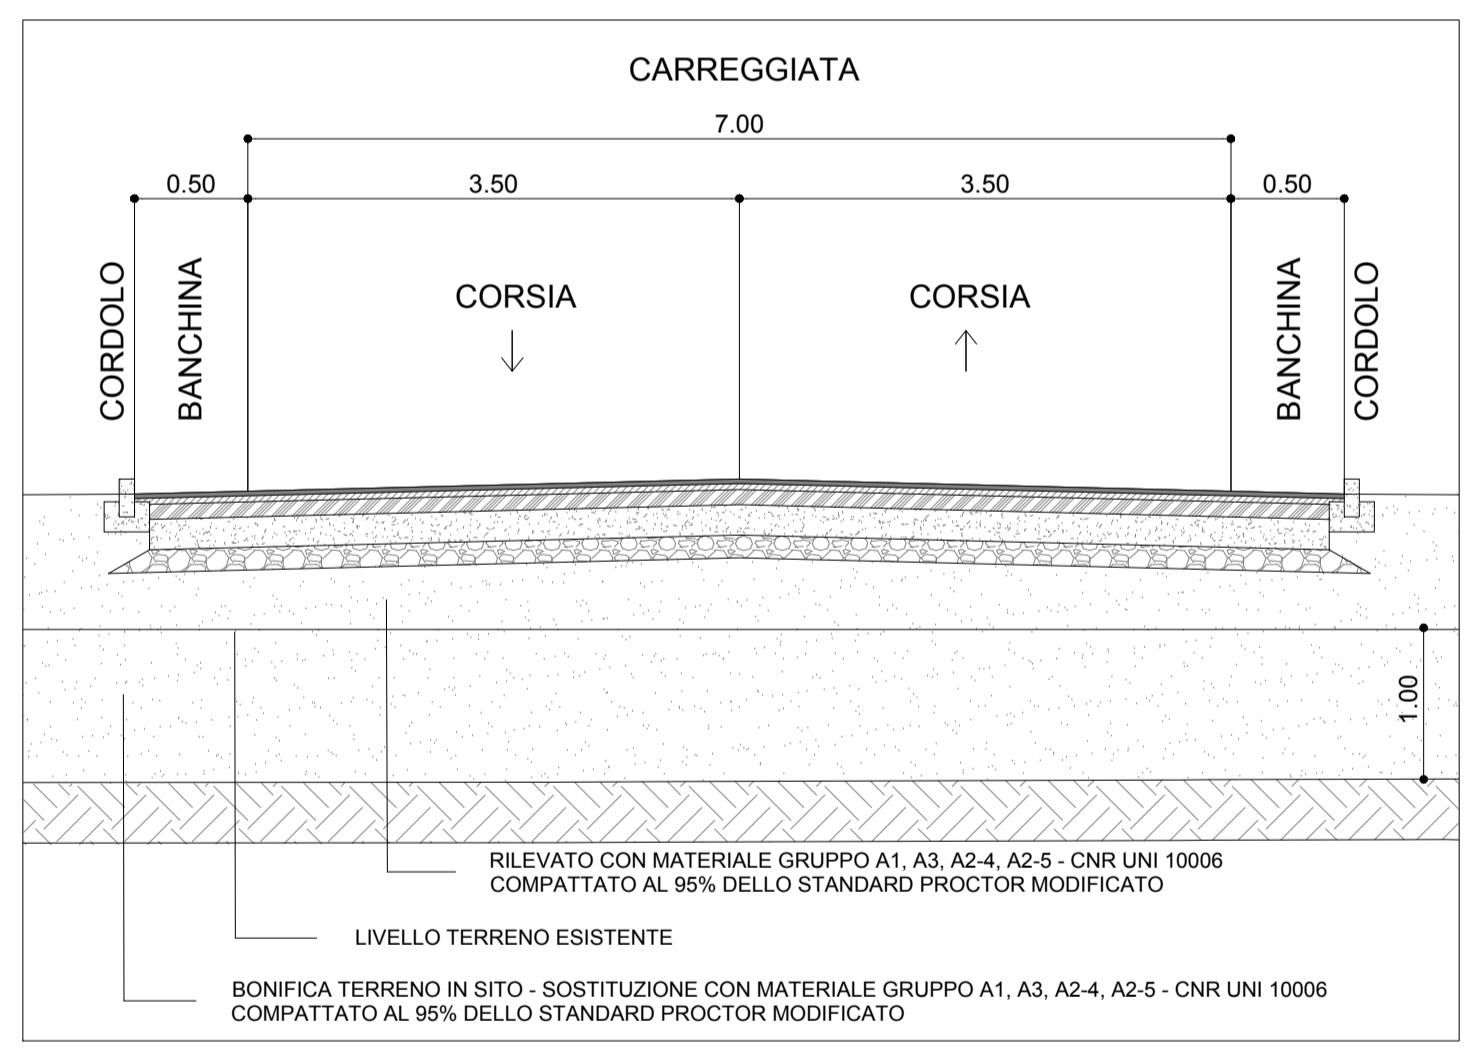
CARREGGIATA

7.00

0.50

3.50

3.50

0.50

CORDOLO

BANCHINA

CORSIA

↓

CORSIA

↑

BANCHINA

CORDOLO

1.00

RILEVATO CON MATERIALE GRUPPO A1, A3, A2-4, A2-5 - CNR UNI 10006
COMPATTATO AL 95% DELLO STANDARD PROCTOR MODIFICATO

LIVELLO TERRENO ESISTENTE

BONIFICA TERRENO IN SITO - SOSTITUZIONE CON MATERIALE GRUPPO A1, A3, A2-4, A2-5 - CNR UNI 10006
COMPATTATO AL 95% DELLO STANDARD PROCTOR MODIFICATO